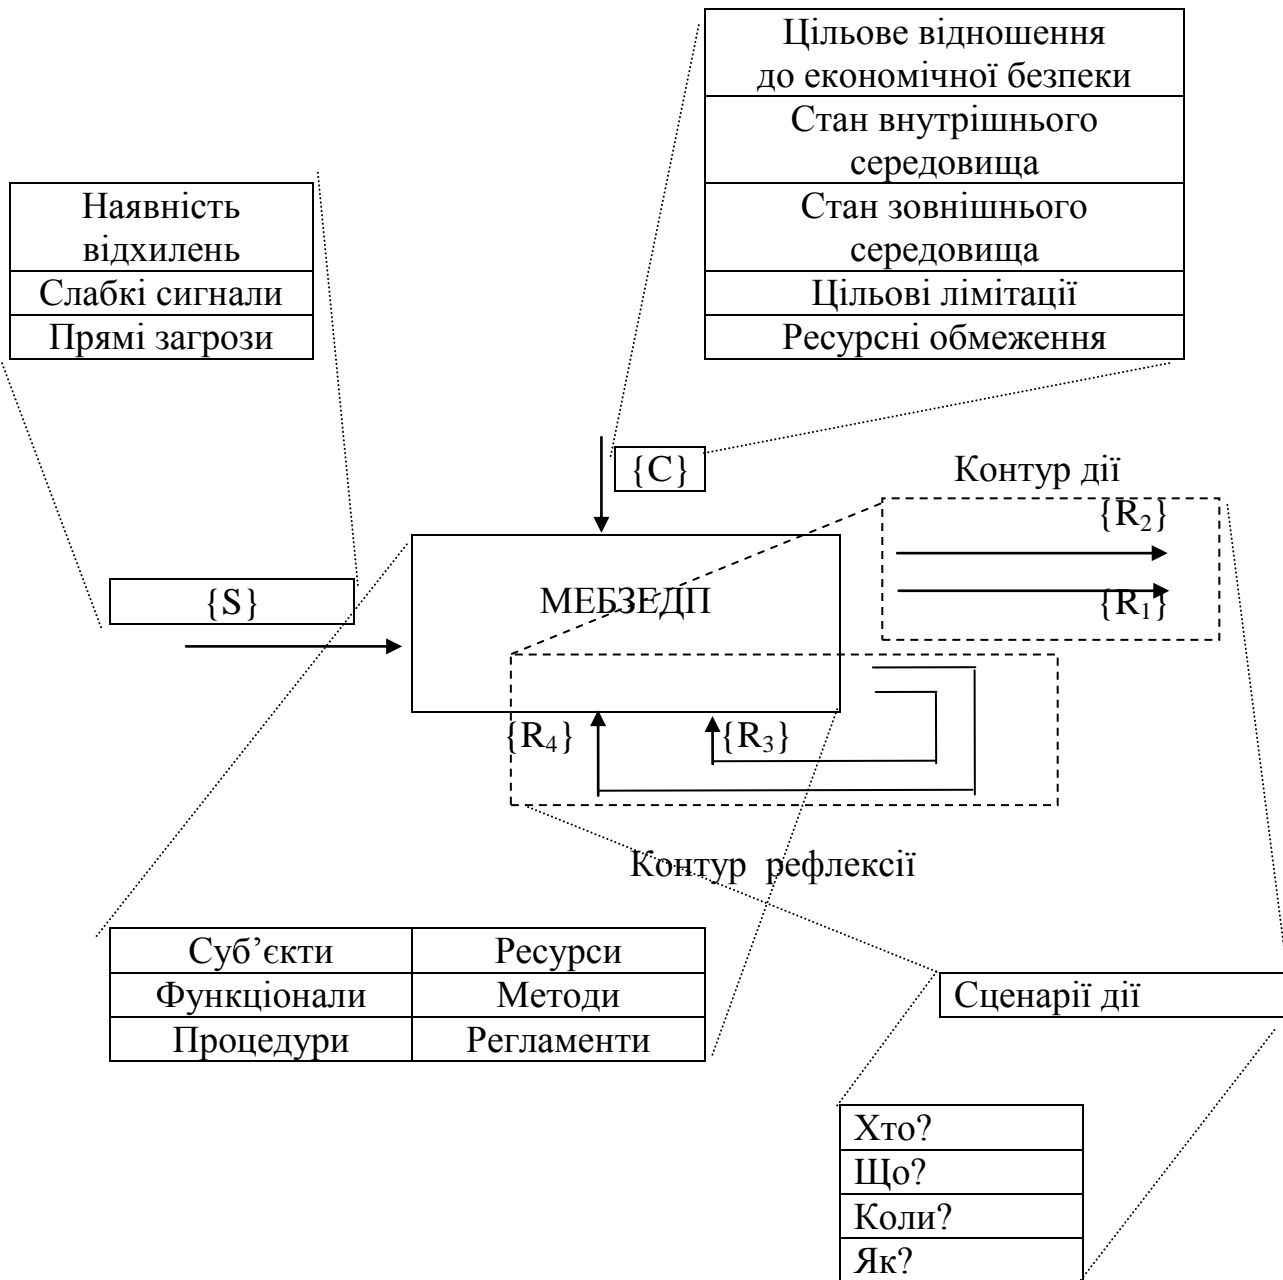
| Цільове відношення до економічної безпеки |
|---|
| Стан внутрішнього середовища |
| Стан зовнішнього середовища |
| Цільові лімітації |
| Ресурсні обмеження |

| Наявність відхилень |
|---|
| Слабкі сигнали |
| Прямі загрози |

{C}

Контур дії

$\{R_2\}$

$\{R_1\}$

{S}

МЕБЗЕДП

$\{R_4\}$

$\{R_3\}$

Контур рефлексії

| Суб'єкти | Ресурси |
|---|---|
| Функціонали | Методи |
| Процедури | Регламенти |

Сценарії дії

| Хто? |
|---|
| Що? |
| Коли? |
| Як? |